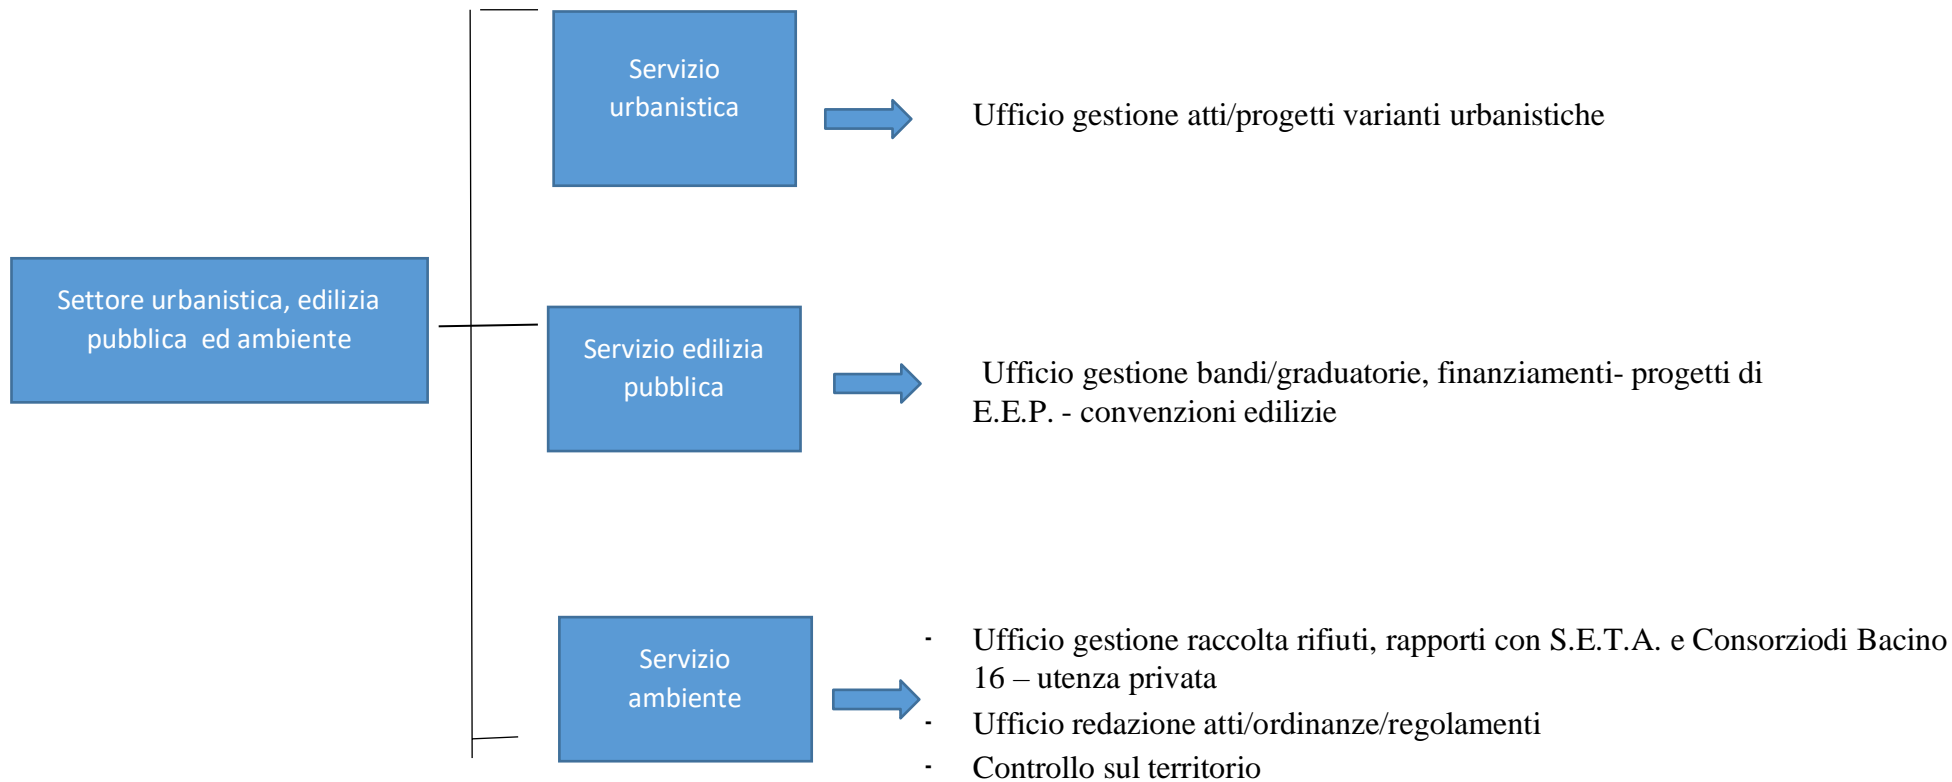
Settore urbanistica, edilizia pubblica ed ambiente

Servizio urbanistica

Ufficio gestione atti/progetti varianti urbanistiche

Servizio edilizia pubblica

Ufficio gestione bandi/graduatorie, finanziamenti- progetti di E.E.P. - convenzioni edilizie

Servizio ambiente

- Ufficio gestione raccolta rifiuti, rapporti con S.E.T.A. e Consorziodi Bacino 16 – utenza privata
- Ufficio redazione atti/ordinanze/regolamenti
- Controllo sul territorio